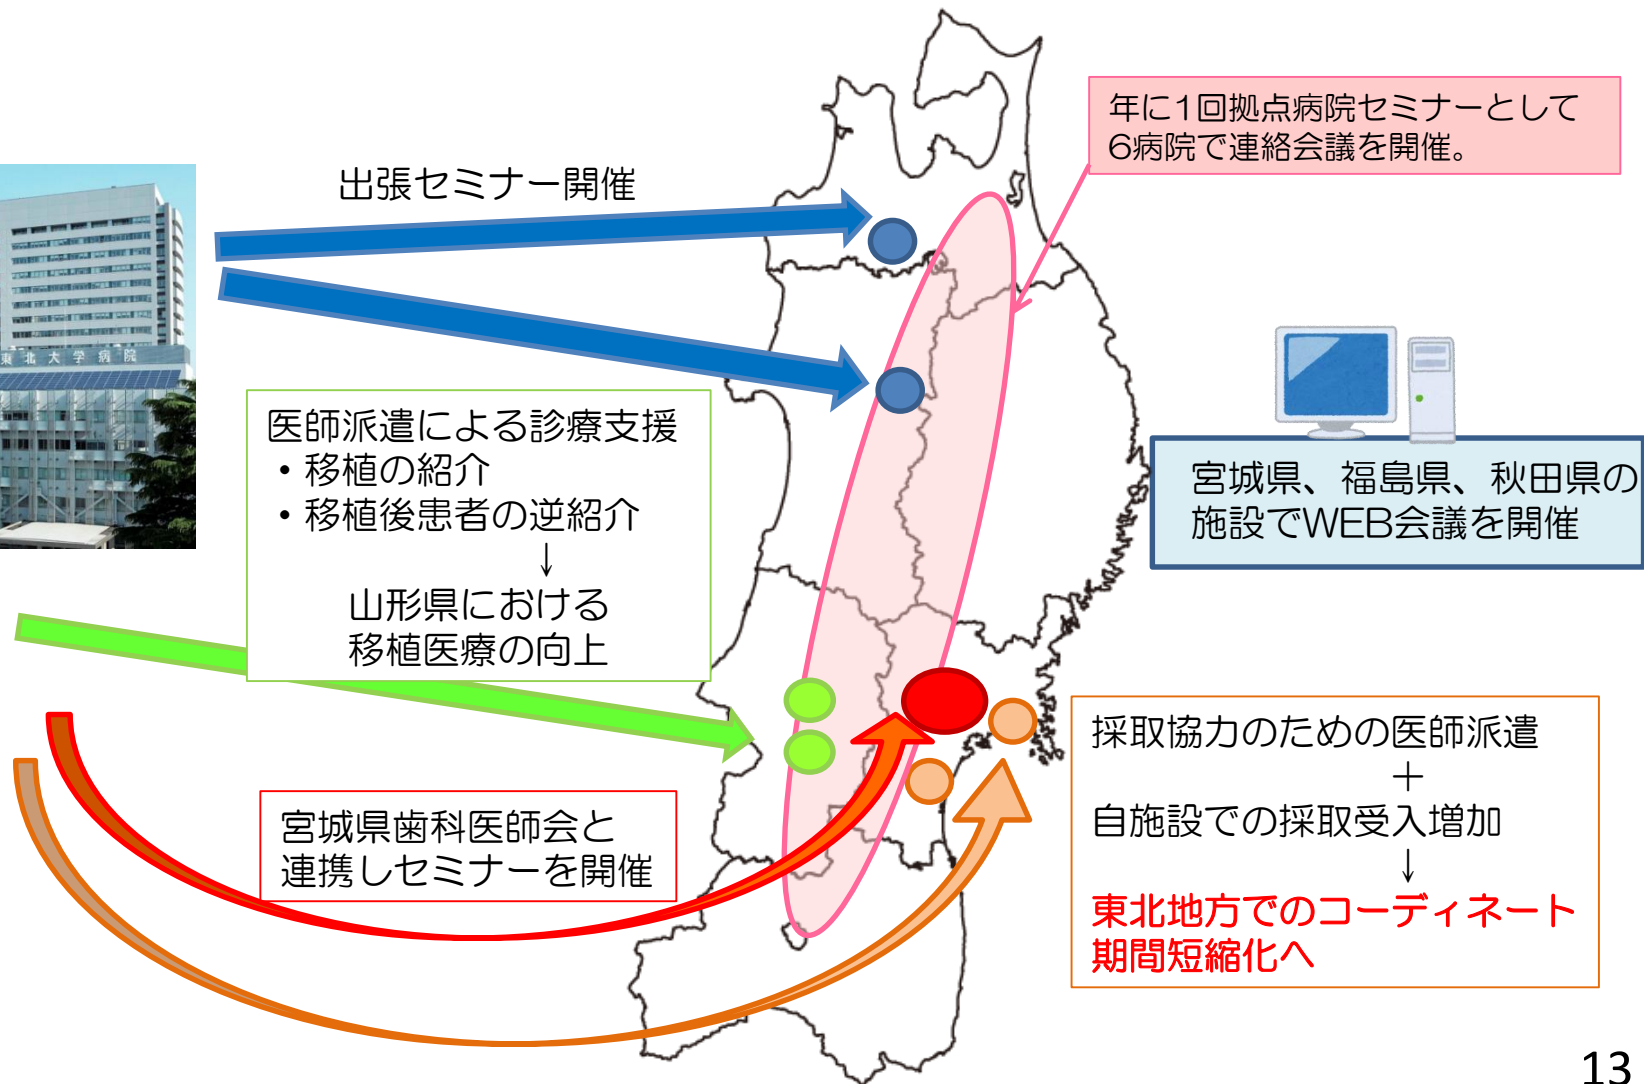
東北大学病院

出張セミナー開催

年に1回拠点病院セミナーとして6病院で連絡会議を開催。

医師派遣による診療支援
・移植の紹介
・移植後患者の逆紹介
↓
山形県における移植医療の向上

宮城県、福島県、秋田県の施設でWEB会議を開催

採取協力のための医師派遣
＋
自施設での採取受入増加
↓
東北地方でのコーディネート期間短縮化へ

宮城県歯科医師会と連携しセミナーを開催

13